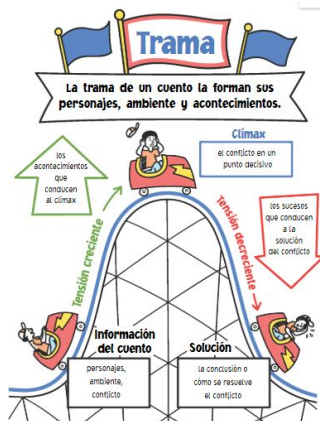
Trama

La trama de un cuento la forman sus personajes, ambiente y acontecimientos.

los acontecimientos que conducen al clímax

Clímax

el conflicto en un punto decisivo

Tensión creciente

Tensión decreciente

los sucesos que conducen a la solución del conflicto

Información del cuento

personajes, ambiente, conflicto

Solución

la conclusión o cómo se resuelve el conflicto